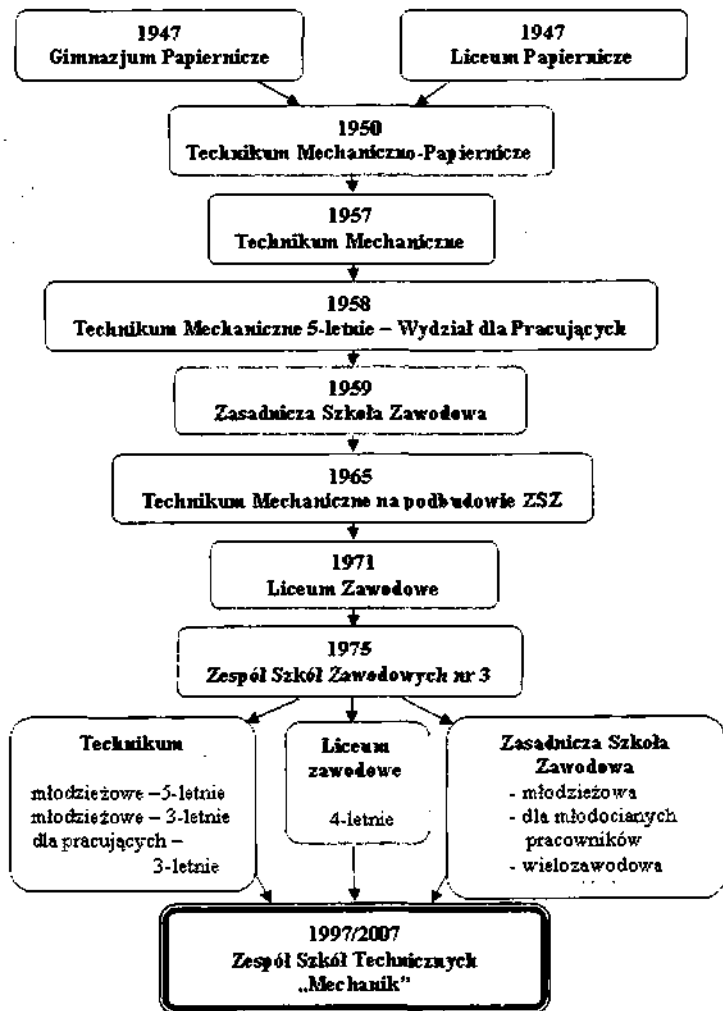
1947
Gimnazjum Papiernicze

1947
Liceum Papiernicze

1950
Technikum Mechaniczno-Papiernicze

1957
Technikum Mechaniczne

1958
Technikum Mechaniczne 5-letnie – Wydział dla Pracujących

1959
Zasadnicza Szkoła Zawodowa

1965
Technikum Mechaniczne na podbudowie ZSZ

1971
Liceum Zawodowe

1975
Zespół Szkół Zawodowych nr 3

Technikum

młodzieżowe – 5-letnie
młodzieżowe – 3-letnie
dla pracujących – 3-letnie

Liceum zawodowe

4-letnie

Zasadnicza Szkoła Zawodowa
- młodzieżowa
- dla młodocianych pracowników
- wielozawodowa

1997/2007
Zespół Szkół Technicznych
„Mechanik"